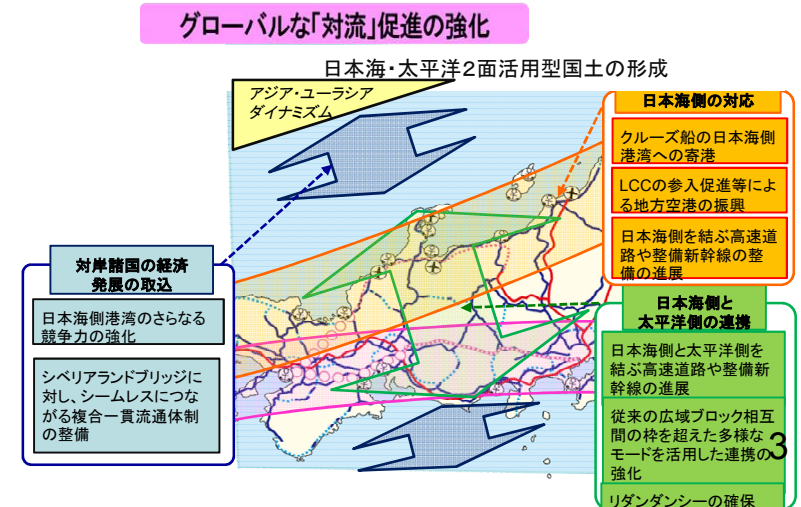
グローバルな「対流」促進の強化

日本海・太平洋2面活用型国土の形成

アジア・ユーラシア
ダイナミズム

日本海側の対応

クルーズ船の日本海側港湾への寄港

LCCの参入促進等による地方空港の振興

日本海側を結ぶ高速道路や整備新幹線の整備の進展

対岸諸国の経済発展の取込

日本海側港湾のさらなる競争力の強化

シベリアランドブリッジに対し、シームレスにつながる複合一貫流通体制の整備

日本海側と太平洋側の連携

日本海側と太平洋側を結ぶ高速道路や整備新幹線の進展

従来の広域ブロック相互間の枠を超えた多様なモードを活用した連携の強化

3

リダンダンシーの確保